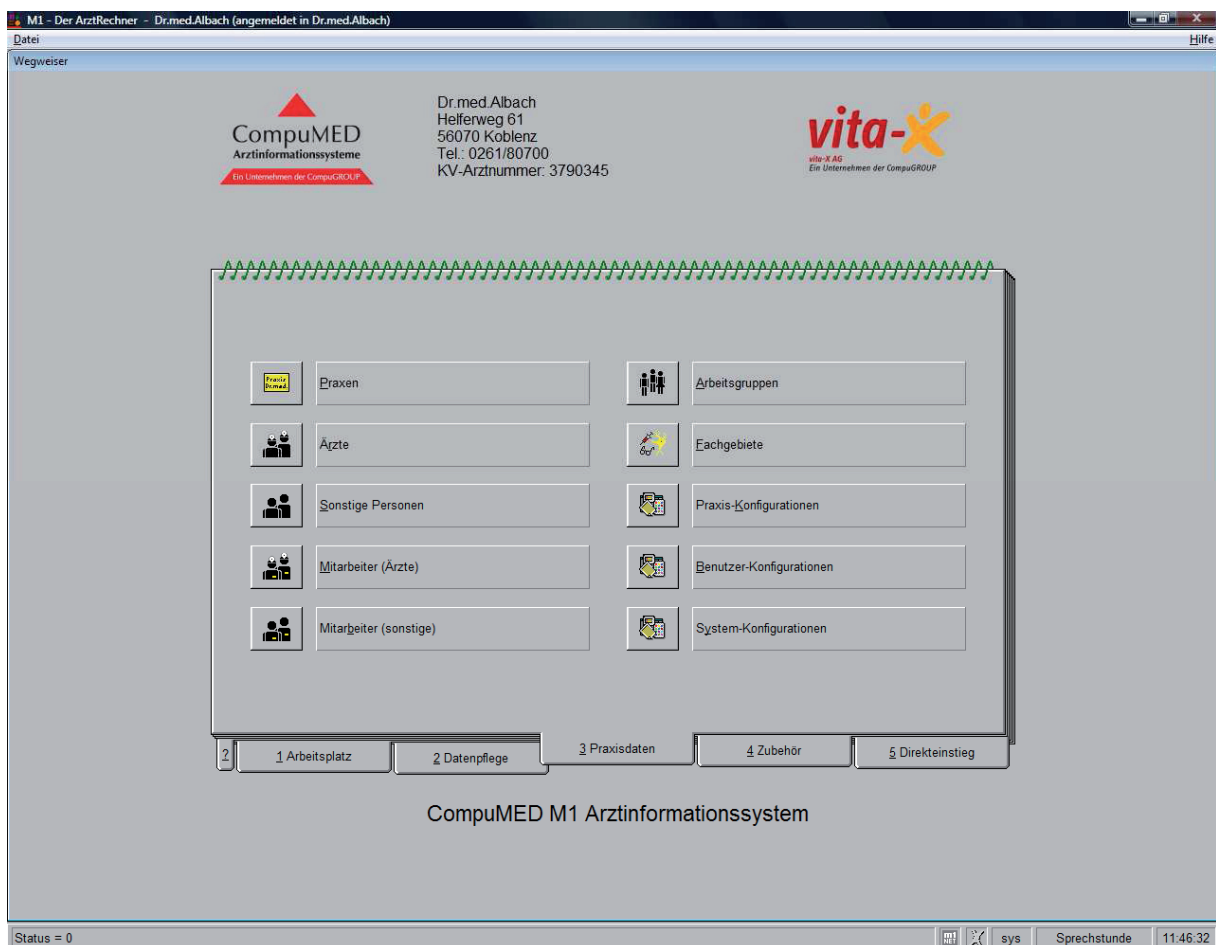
M1 - Der ArztRechner - Dr.med.Albach (angemeldet in Dr.med.Albach)

Datei

Hilfe

Wegweiser

CompuMED
Arztinformationssysteme
Ein Unternehmen der CompuGROUP

Dr.med.Albach
Helferweg 61
56070 Koblenz
Tel.: 0261/80700
KV-Arztnummer: 3790345

vita-X
vita-X AG
Ein Unternehmen der CompuGROUP

Praxis Dr.med.

Praxen

Arbeitsgruppen

Ärzte

Fachgebiete

Sonstige Personen

Praxis-Konfigurationen

Mitarbeiter (Ärzte)

Benutzer-Konfigurationen

Mitarbeiter (sonstige)

System-Konfigurationen

?

1 Arbeitsplatz

2 Datenpflege

3 Praxisdaten

4 Zubehör

5 Direkteinstieg

CompuMED M1 Arztinformationssystem

Status = 0

sys

Sprechstunde

11:46:32